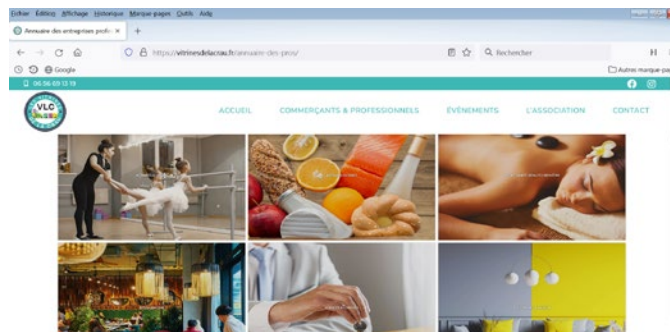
Fichier Édition Affichage Historique Marque-pages Outils Aide

Annuaire des entreprises profe ×  +

https://vitrinesdelacrau.fr/annuaire-des-pros/

Rechercher

Google

Autres marque-pa

06 36 69 13 19

VLC

ACCUEIL   COMMERÇANTS & PROFESSIONNELS   ÉVÉNEMENTS   L'ASSOCIATION   CONTACT